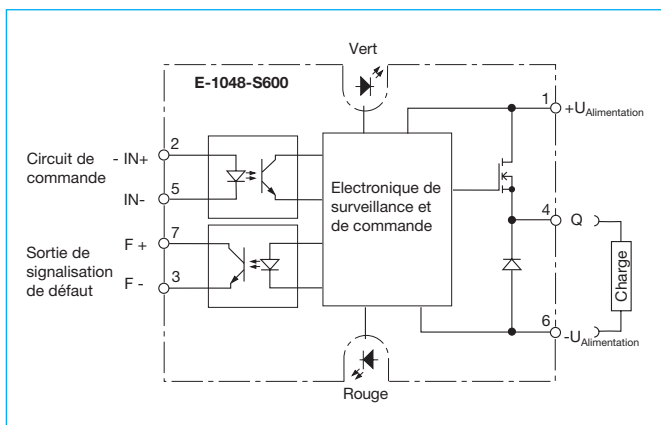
Vert

E-1048-S600

1 $+U_{Alimentation}$

Circuit de commande

- IN+ 2

IN- 5

Electronique de surveillance et de commande

4 Q

Sortie de signalisation de défaut

F + 7

F - 3

Charge

6 $-U_{Alimentation}$

Rouge